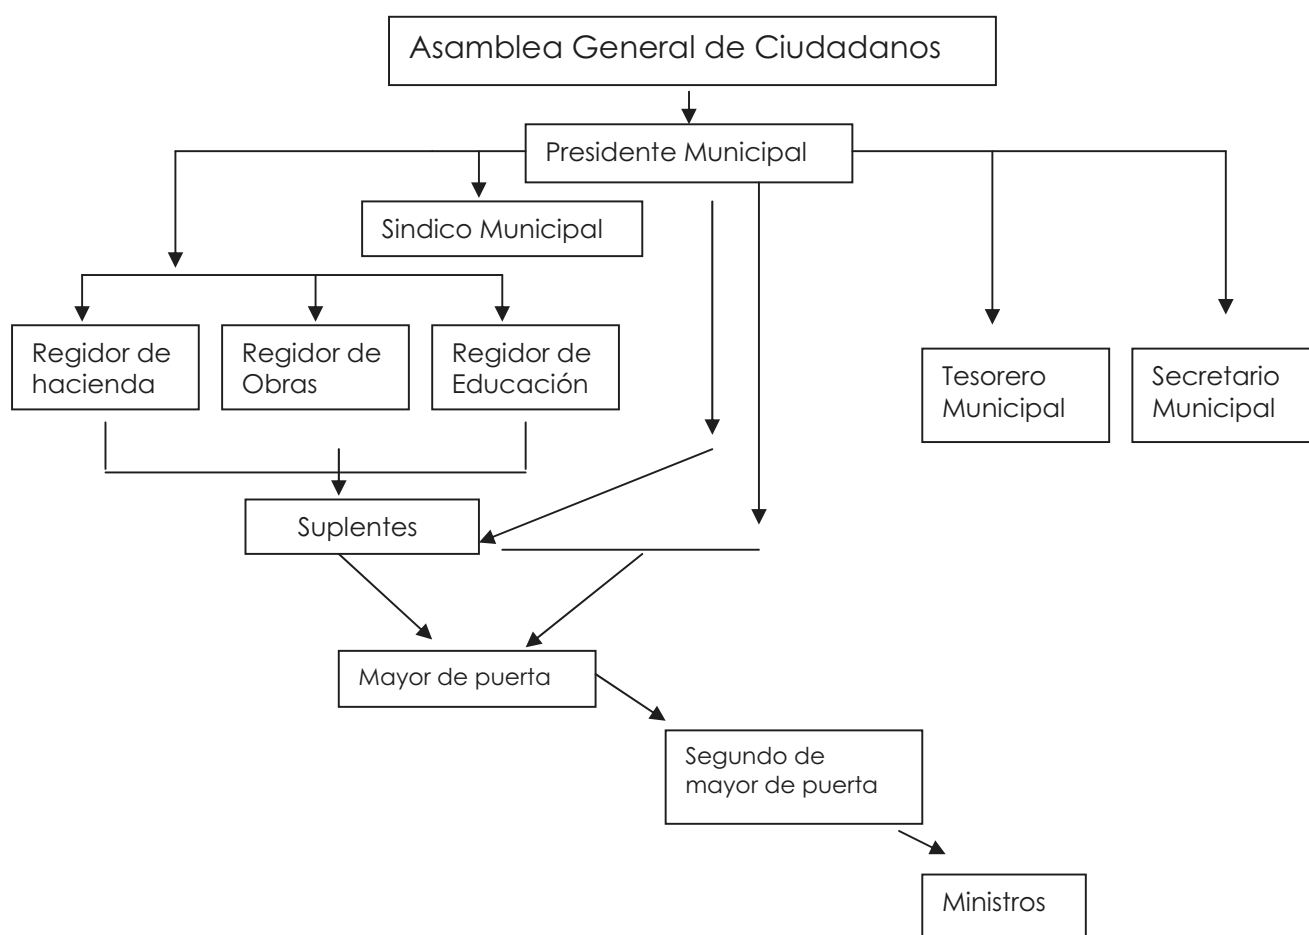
Asamblea General de Ciudadanos

Presidente Municipal

Sindico Municipal

Regidor de hacienda

Regidor de Obras

Regidor de Educación

Tesorero Municipal

Secretario Municipal

Suplentes

Mayor de puerta

Segundo de mayor de puerta

Ministros